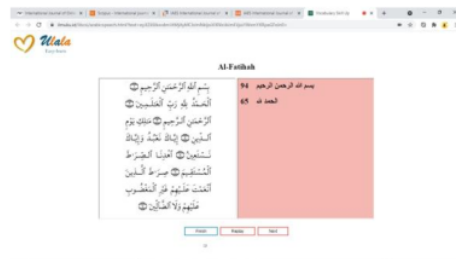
Ulala

Al-Fatihah

بِسْمِ اللَّهِ الرَّحْمَٰنِ الرَّحِيمِ ۝ الْحَمْدُ لِلَّهِ رَبِّ الْعَالَمِينَ ۝ الرَّحْمَٰنِ الرَّحِيمِ ۝ مَالِكِ يَوْمِ الدِّينِ ۝ إِيَّاكَ نَعْبُدُ وَإِيَّاكَ نَسْتَعِينُ ۝ اهْدِنَا الصِّرَاطَ الْمُسْتَقِيمَ ۝ صِرَاطَ الَّذِينَ أَنْعَمْتَ عَلَيْهِمْ غَيْرِ الْمَغْضُوبِ عَلَيْهِمْ وَلَا الضَّالِّينَ ۝

بسم الله الرحمن الرحيم 94
الحمد لله 65

Finish Replay Next